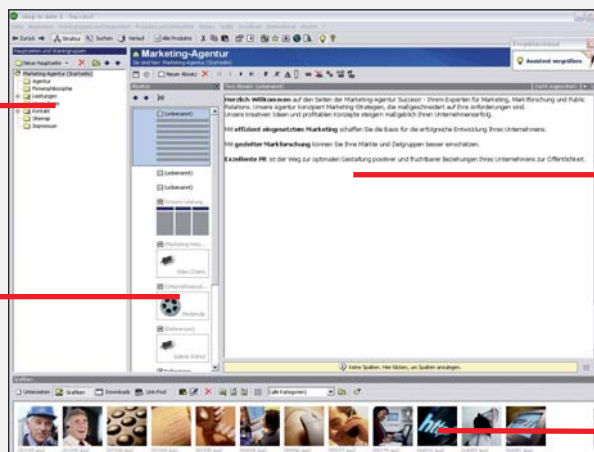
Marketing-Agentur

Sie sind hier: Marketing-Agentur (Startseite)

Neuer Absatz

Assistent vergrößern

Hauptseiten und Warengruppen

Neue Hauptseite

Marketing-Agentur (Startseite)

Agentur

Firmenphilosophie

Leistungen

Kontakt

Sitemap

Impressum

Zurück

Struktur

Suchen

Verlauf

Alle Produkte

Herzlich Willkommen auf den Seiten der Marketing-Agentur Success - Ihrem Experten für Marketing, Marktforschung und Public Relations. Unsere Agentur konzipiert Marketing-Strategien, die maßgeschneidert auf Ihre Anforderungen sind. Unsere kreativen Ideen und profitablen Konzepte steigern maßgeblich Ihren Unternehmenserfolg.

Mit effizient eingesetztem Marketing schaffen Sie die Basis für die erfolgreiche Entwicklung Ihres Unternehmens.

Mit gezielter Marktforschung können Sie Ihre Märkte und Zielgruppen besser einschätzen.

Exzellente PR ist der Weg zur optimalen Gestaltung positiver und fruchtbarer Beziehungen Ihres Unternehmens zur Öffentlichkeit.

(unbenannt)

(unbenannt)

(unbenannt)

Video Chart

Medientip

Keine Spalten. Hier klicken, um Spalten anzuzeigen.

Grafiken

Downloads

Link-Pool

(alle Kategorien)